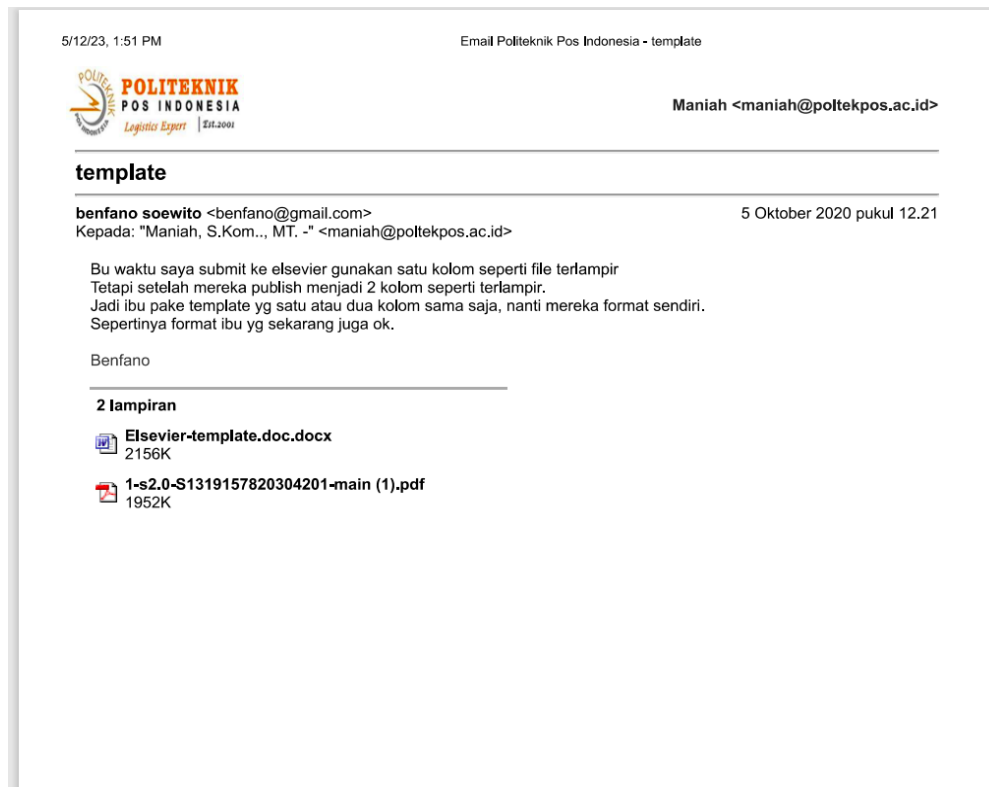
5/12/23, 1:51 PM

Email Politeknik Pos Indonesia - template

POLITEKNIK
POS INDONESIA
Logistics Expert | Est.2001

POLITEKNIK POS INDONESIA

Maniah <maniah@poltekpos.ac.id>

template

benfano soewito <benfano@gmail.com>
5 Oktober 2020 pukul 12.21
Kepada: "Maniah, S.Kom.., MT. -" <maniah@poltekpos.ac.id>

Bu waktu saya submit ke elsevier gunakan satu kolom seperti file terlampir
Tetapi setelah mereka publish menjadi 2 kolom seperti terlampir.
Jadi ibu pake template yg satu atau dua kolom sama saja, nanti mereka format sendiri.
Sepertinya format ibu yg sekarang juga ok.

Benfano

2 lampiran

Elsevier-template.doc.docx
2156K

1-s2.0-S1319157820304201-main (1).pdf
1952K